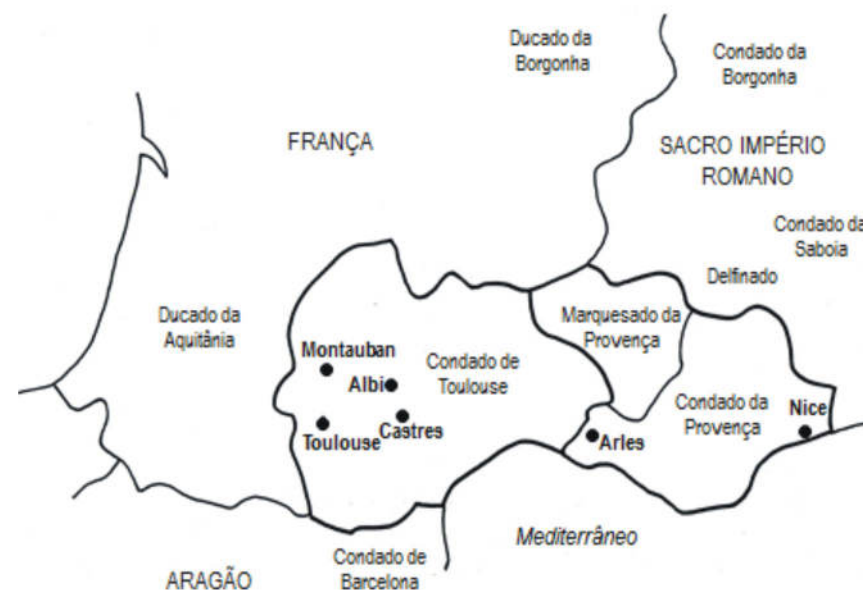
Ducado da Borgonha

Condado da Borgonha

FRANÇA

SACRO IMPÉRIO ROMANO

Condado da Saboia

Delfinado

Ducado da Aquitânia

Marquesado da Provença

Montauban

Condado de Toulouse

Albi

Condado da Provença

Nice

Toulouse

Castres

Arles

Mediterrâneo

Condado de Barcelona

ARAGÃO